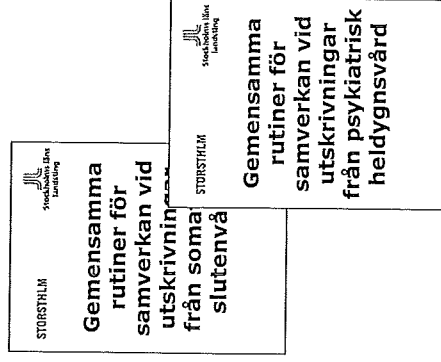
Stockholms läns landsting

STORSTHLM

Gemensamma rutiner för samverkan vid utskrivning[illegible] från soma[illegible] slutenvå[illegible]

Stockholms läns landsting

STORSTHLM

Gemensamma rutiner för samverkan vid utskrivningar från psykiatrisk heldygnsvård